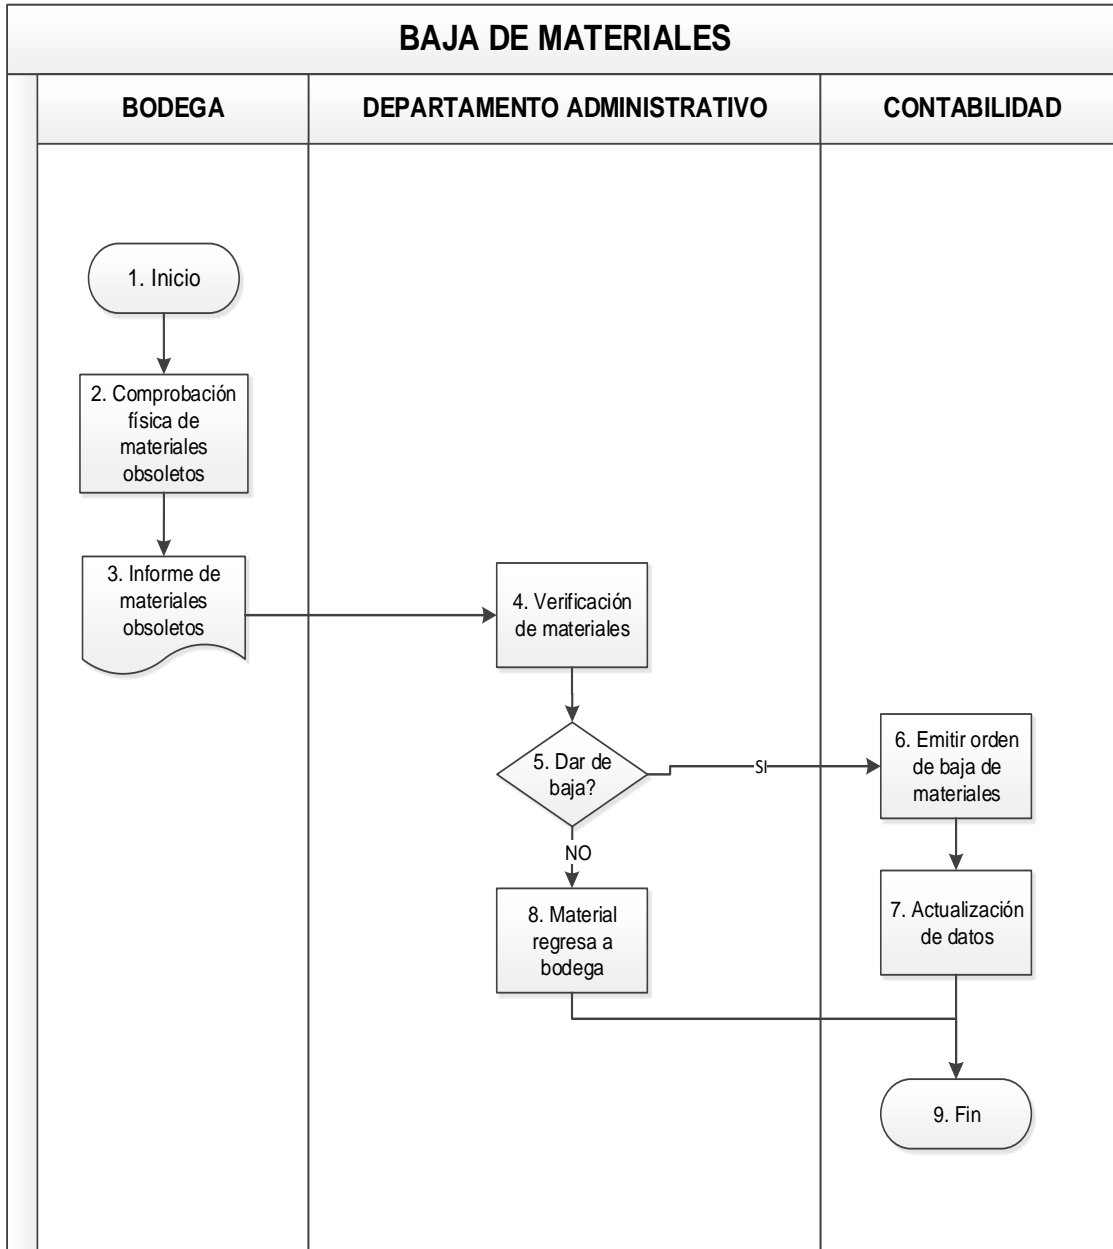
BAJA DE MATERIALES

BODEGA

DEPARTAMENTO ADMINISTRATIVO

CONTABILIDAD

1. Inicio

2. Comprobación física de materiales obsoletos

3. Informe de materiales obsoletos

4. Verificación de materiales

5. Dar de baja?

SI

NO

6. Emitir orden de baja de materiales

7. Actualización de datos

8. Material regresa a bodega

9. Fin